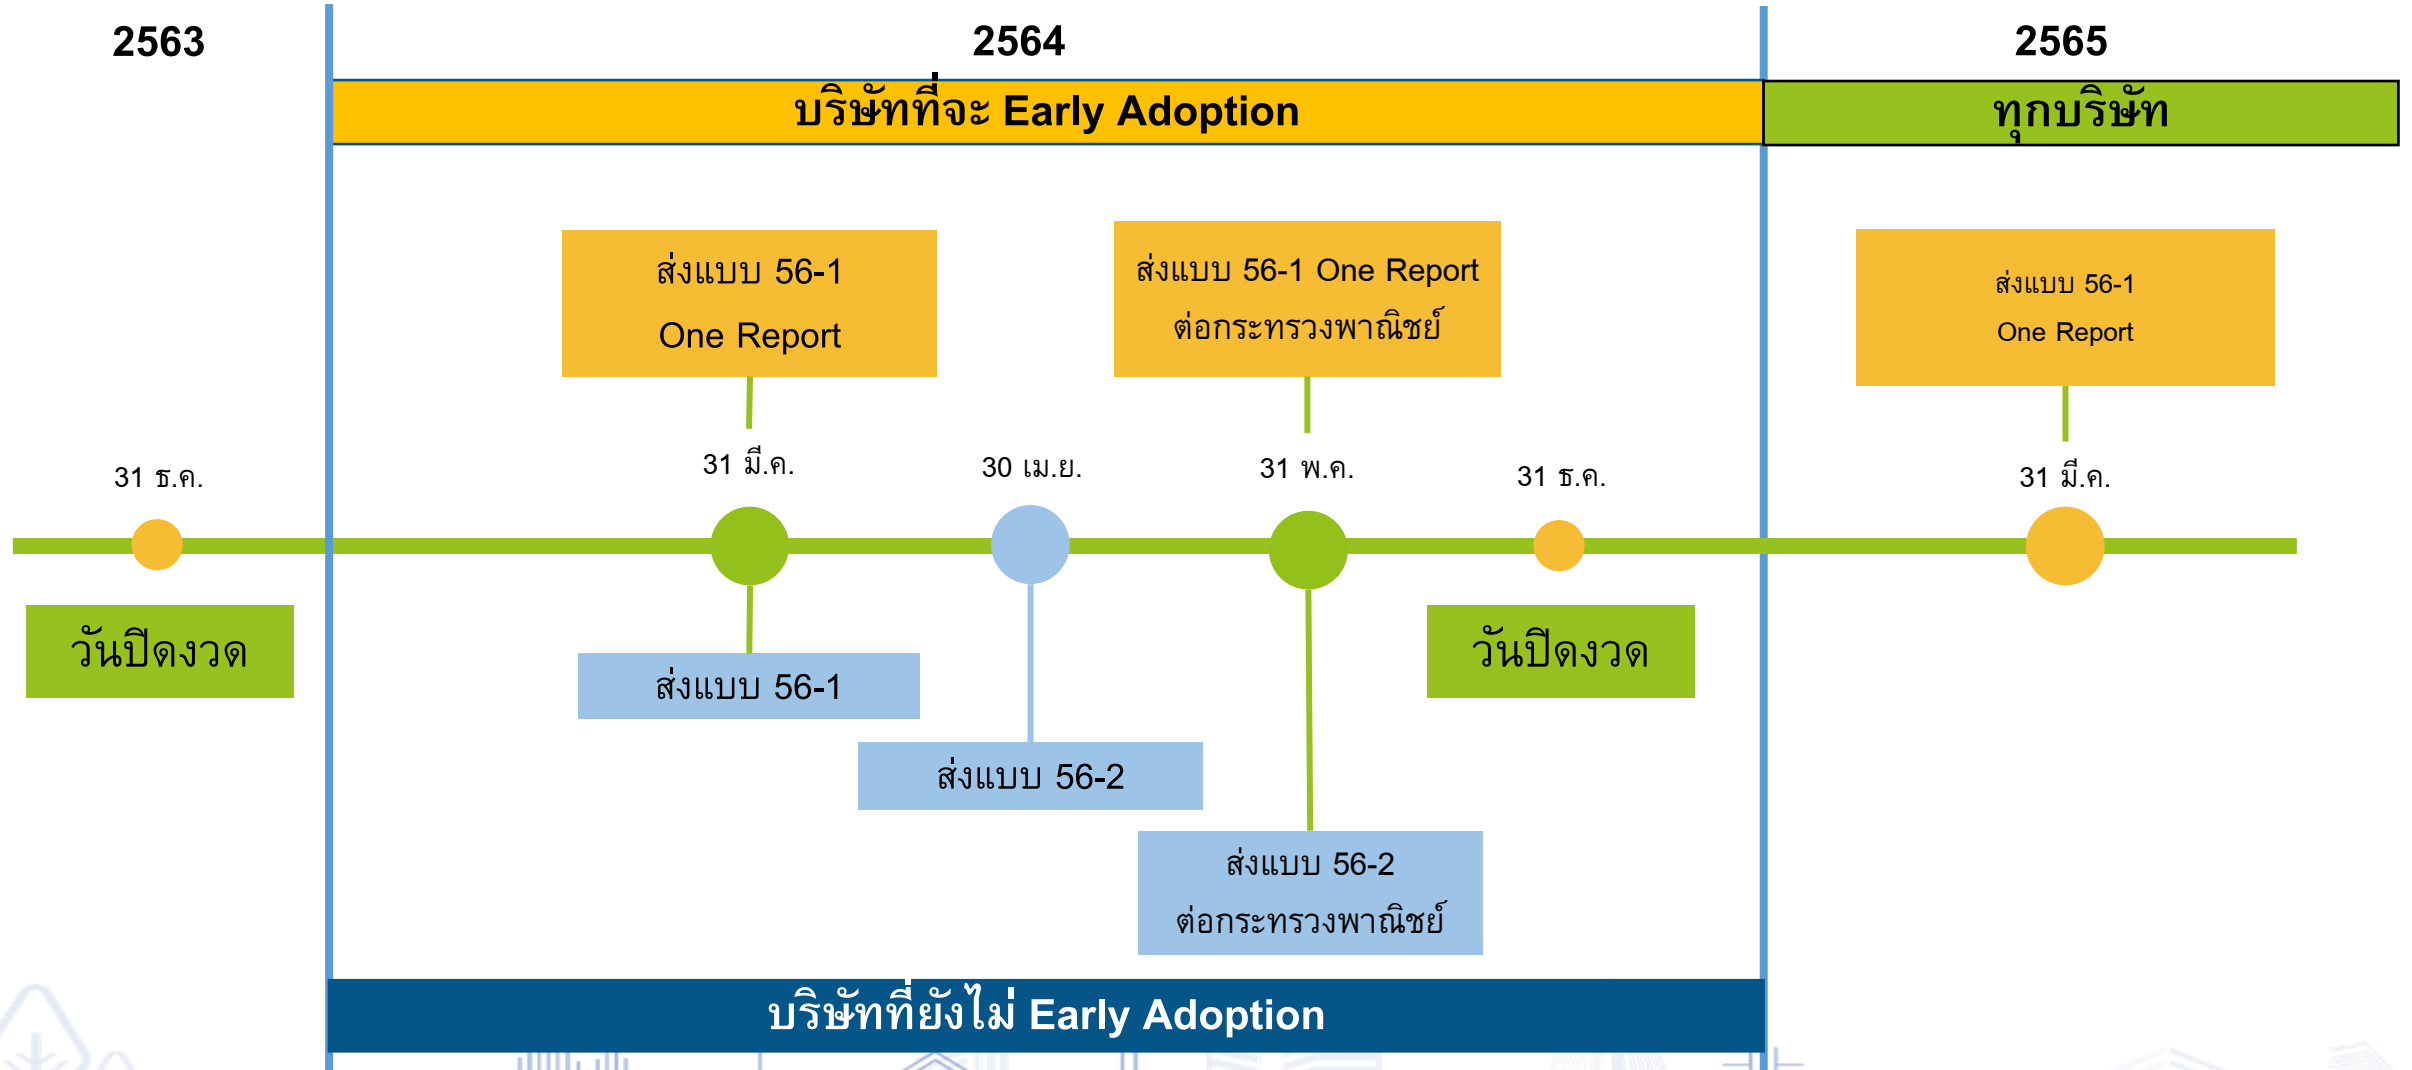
2563

2564

2565

บริษัทที่จะ Early Adoption

ทุกบริษัท

ส่งแบบ 56-1 One Report

ส่งแบบ 56-1 One Report ต่อกระทรวงพาณิชย์

ส่งแบบ 56-1 One Report

31 ธ.ค.

31 มี.ค.

30 เม.ย.

31 พ.ค.

31 ธ.ค.

31 มี.ค.

วันปิดงวด

ส่งแบบ 56-1

ส่งแบบ 56-2

ส่งแบบ 56-2 ต่อกระทรวงพาณิชย์

วันปิดงวด

บริษัทที่ยังไม่ Early Adoption